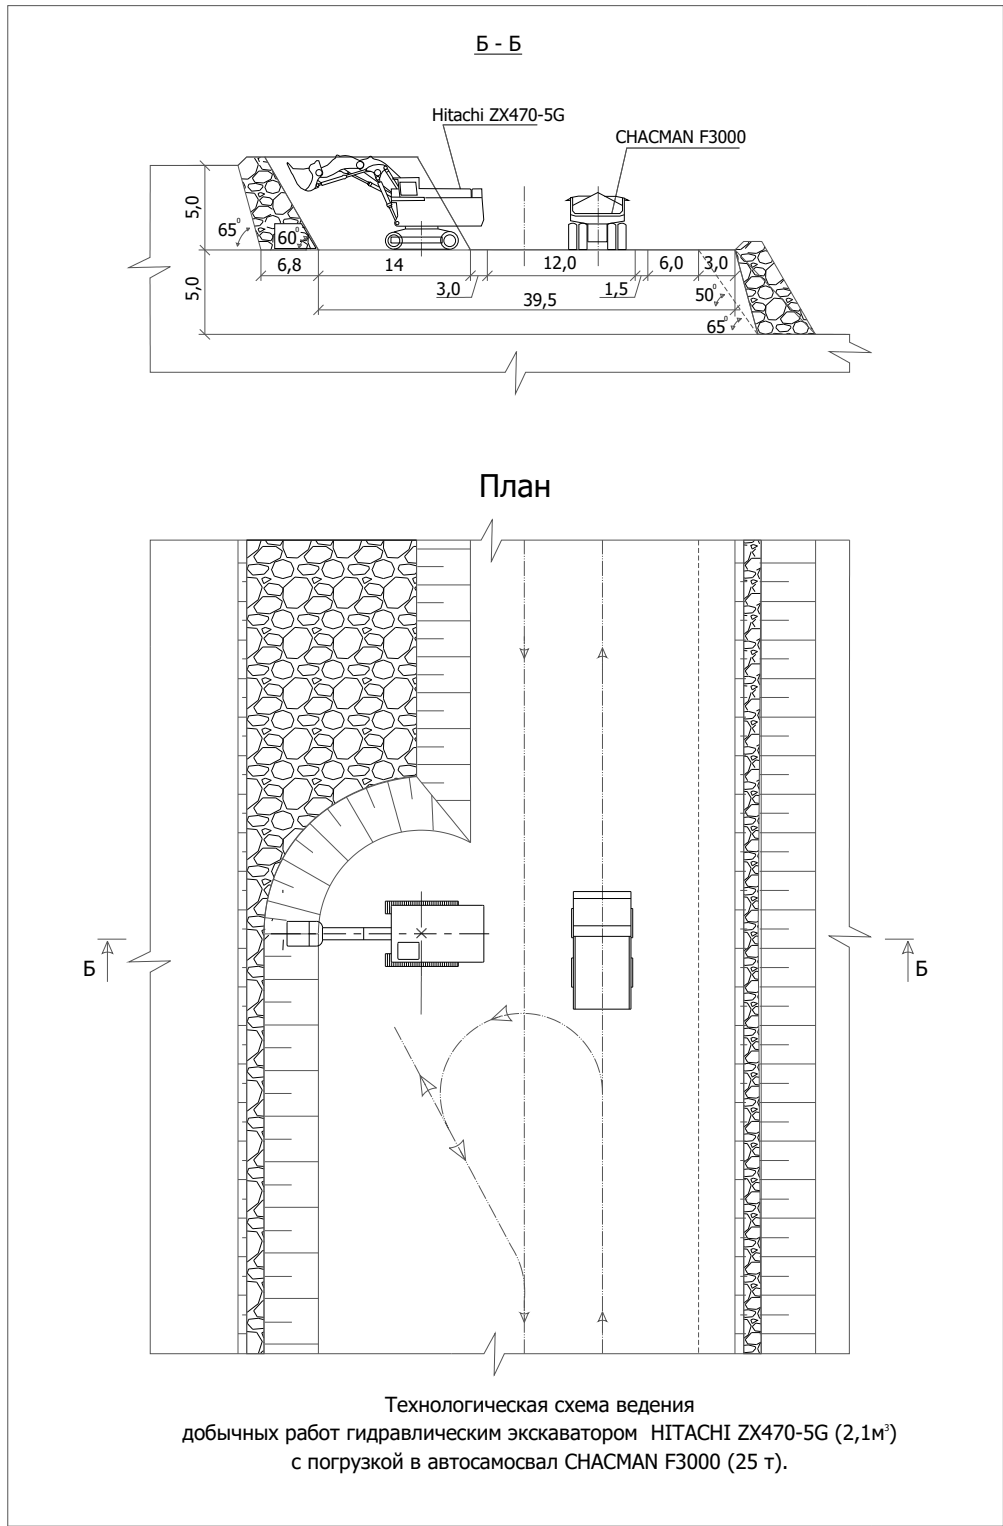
Б - Б

Hitachi ZX470-5G

CHACMAN F3000

5,0

5,0

$65^0$

$60^0$

6,8

14

12,0

6,0

3,0

3,0

39,5

1,5

$50^0$

$65^0$

План

Б

Б

Технологическая схема ведения добычных работ гидравлическим экскаватором HITACHI ZX470-5G (2,1м$^3$) с погрузкой в автосамосвал CHACMAN F3000 (25 т).